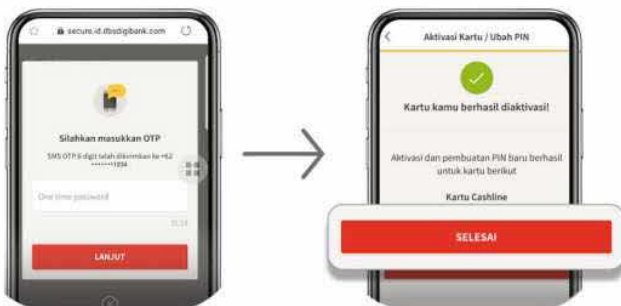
secure.id.dbsdigibank.com

Silahkan masukkan OTP

SMS OTP 6 digit telah dikirimkan ke +62 ******1894

One time password

LANJUT

Aktivasi Kartu / Ubah PIN

Kartu kamu berhasil diaktivasi!

Aktivasi dan pembuatan PIN baru berhasil untuk kartu berikut

Kartu Cashline

SELESAI